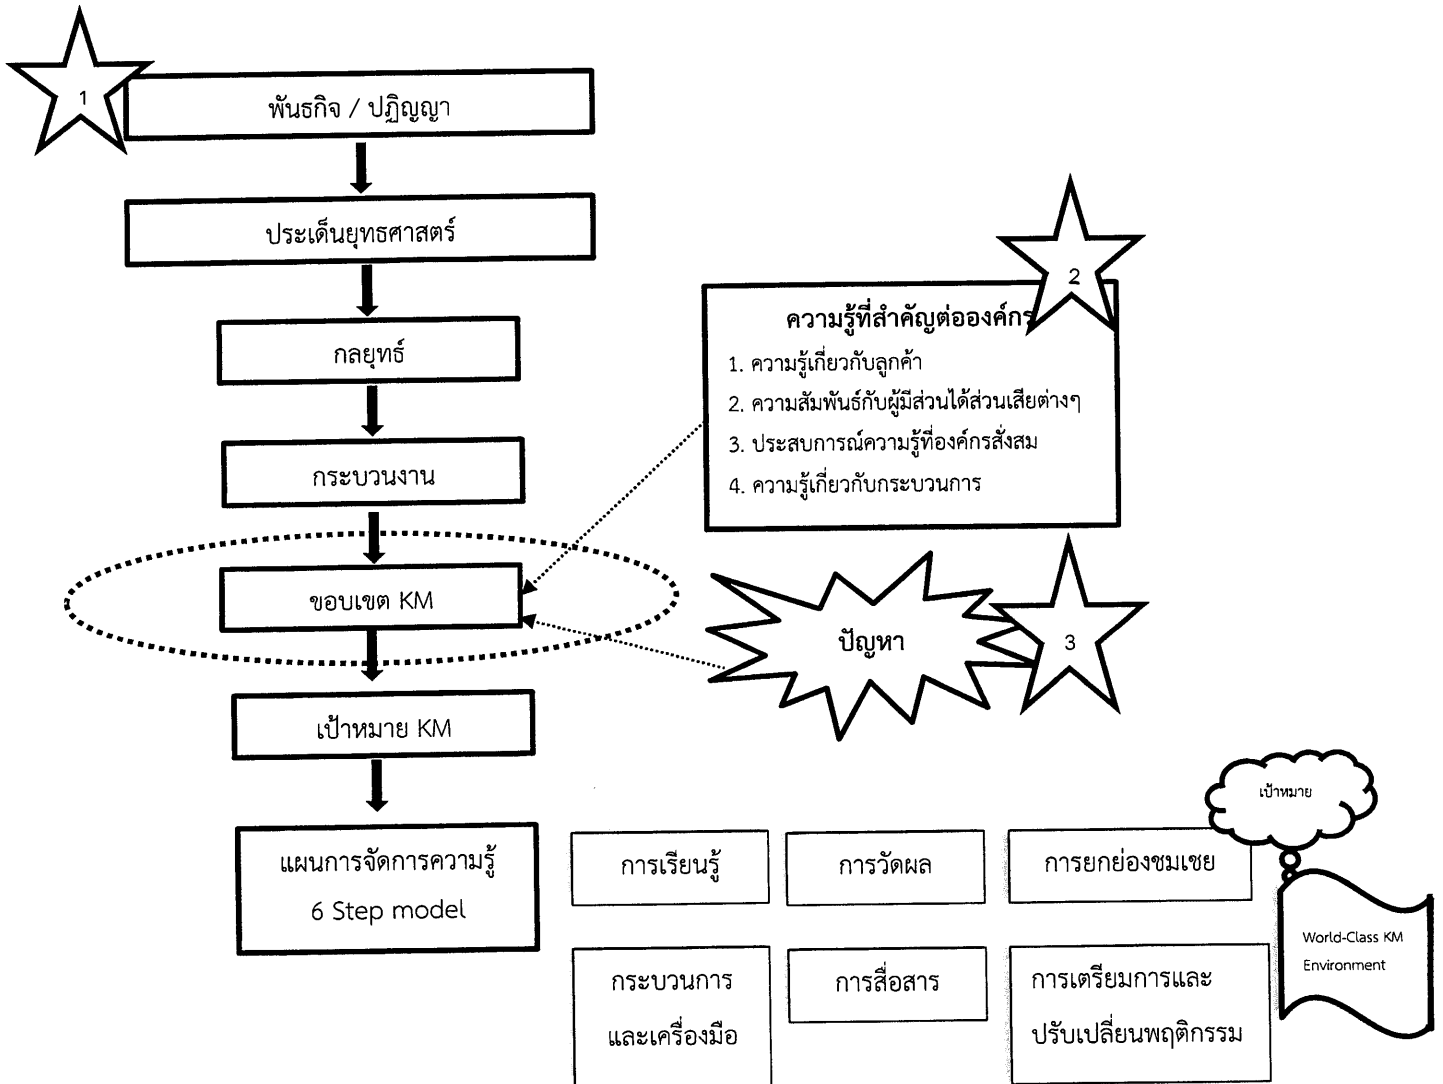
1

พันธกิจ / ปฏิญญา

ประเด็นยุทธศาสตร์

กลยุทธ์

กระบวนงาน

ขอบเขต KM

เป้าหมาย KM

แผนการจัดการความรู้
6 Step model

2

ความรู้ที่สำคัญต่อองค์กร

1. ความรู้เกี่ยวกับลูกค้า
2. ความสัมพันธ์กับผู้มีส่วนได้ส่วนเสียต่างๆ
3. ประสบการณ์ความรู้ที่องค์กรสั่งสม
4. ความรู้เกี่ยวกับกระบวนการ

ปัญหา

3

เป้าหมาย

World-Class KM Environment

การเรียนรู้

การวัดผล

การยกย่องชมเชย

กระบวนการและเครื่องมือ

การสื่อสาร

การเตรียมการและปรับเปลี่ยนพฤติกรรม